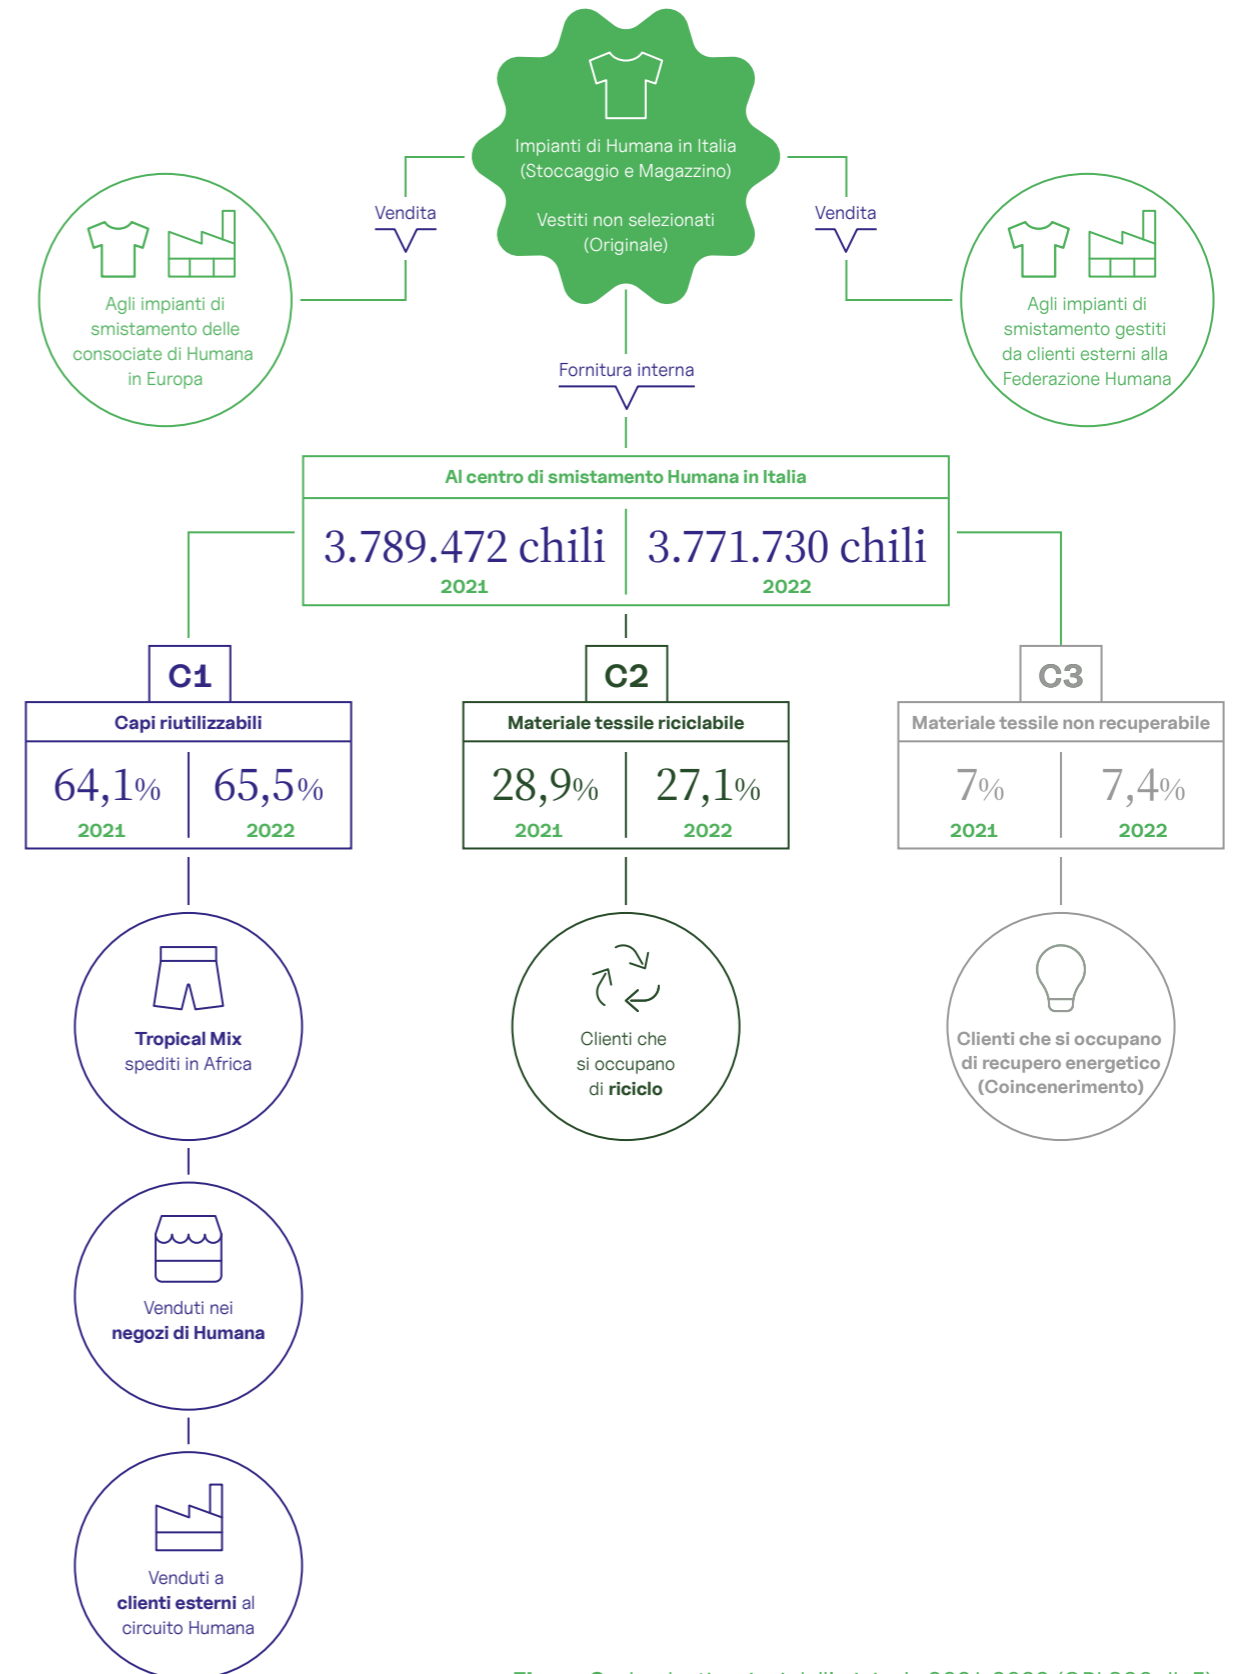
Impianti di Humana in Italia (Stoccaggio e Magazzino)

Vestiti non selezionati (Originale)

Vendita

Vendita

Agli impianti di smistamento delle consociate di Humana in Europa

Agli impianti di smistamento gestiti da clienti esterni alla Federazione Humana

Fornitura interna

Al centro di smistamento Humana in Italia

| 3.789.472 chili 2021 | 3.771.730 chili 2022 |
|---|---|

C1

Capi riutilizzabili

| 64,1% 2021 | 65,5% 2022 |
|---|---|

C2

Materiale tessile riciclabile

| 28,9% 2021 | 27,1% 2022 |
|---|---|

C3

Materiale tessile non recuperabile

| 7% 2021 | 7,4% 2022 |
|---|---|

Tropical Mix spediti in Africa

Clienti che si occupano di riciclo

Clienti che si occupano di recupero energetico (Coincenerimento)

Venduti nei negozi di Humana

Venduti a clienti esterni al circuito Humana

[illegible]